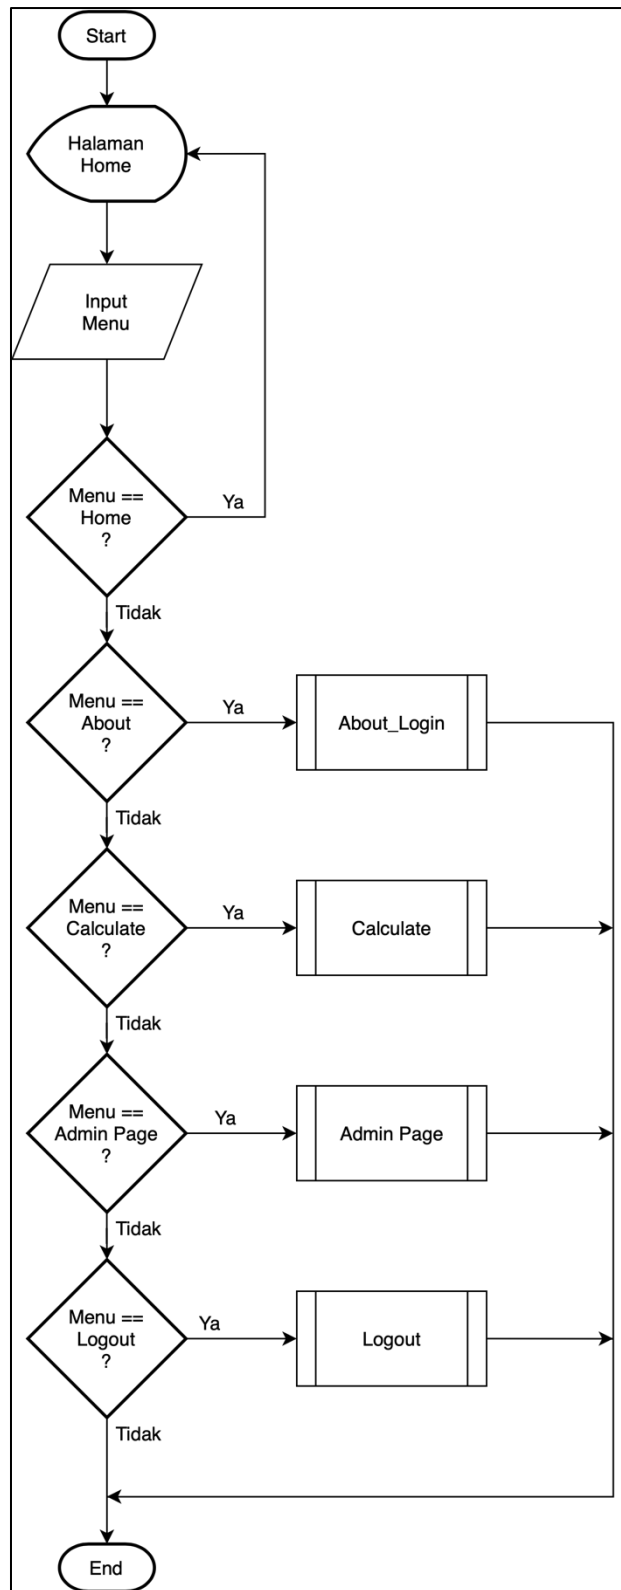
Start

Halaman Home

Input Menu

Menu == Home ?

Ya

Tidak

Menu == About ?

Ya

About_Login

Tidak

Menu == Calculate ?

Ya

Calculate

Tidak

Menu == Admin Page ?

Ya

Admin Page

Tidak

Menu == Logout ?

Ya

Logout

Tidak

End